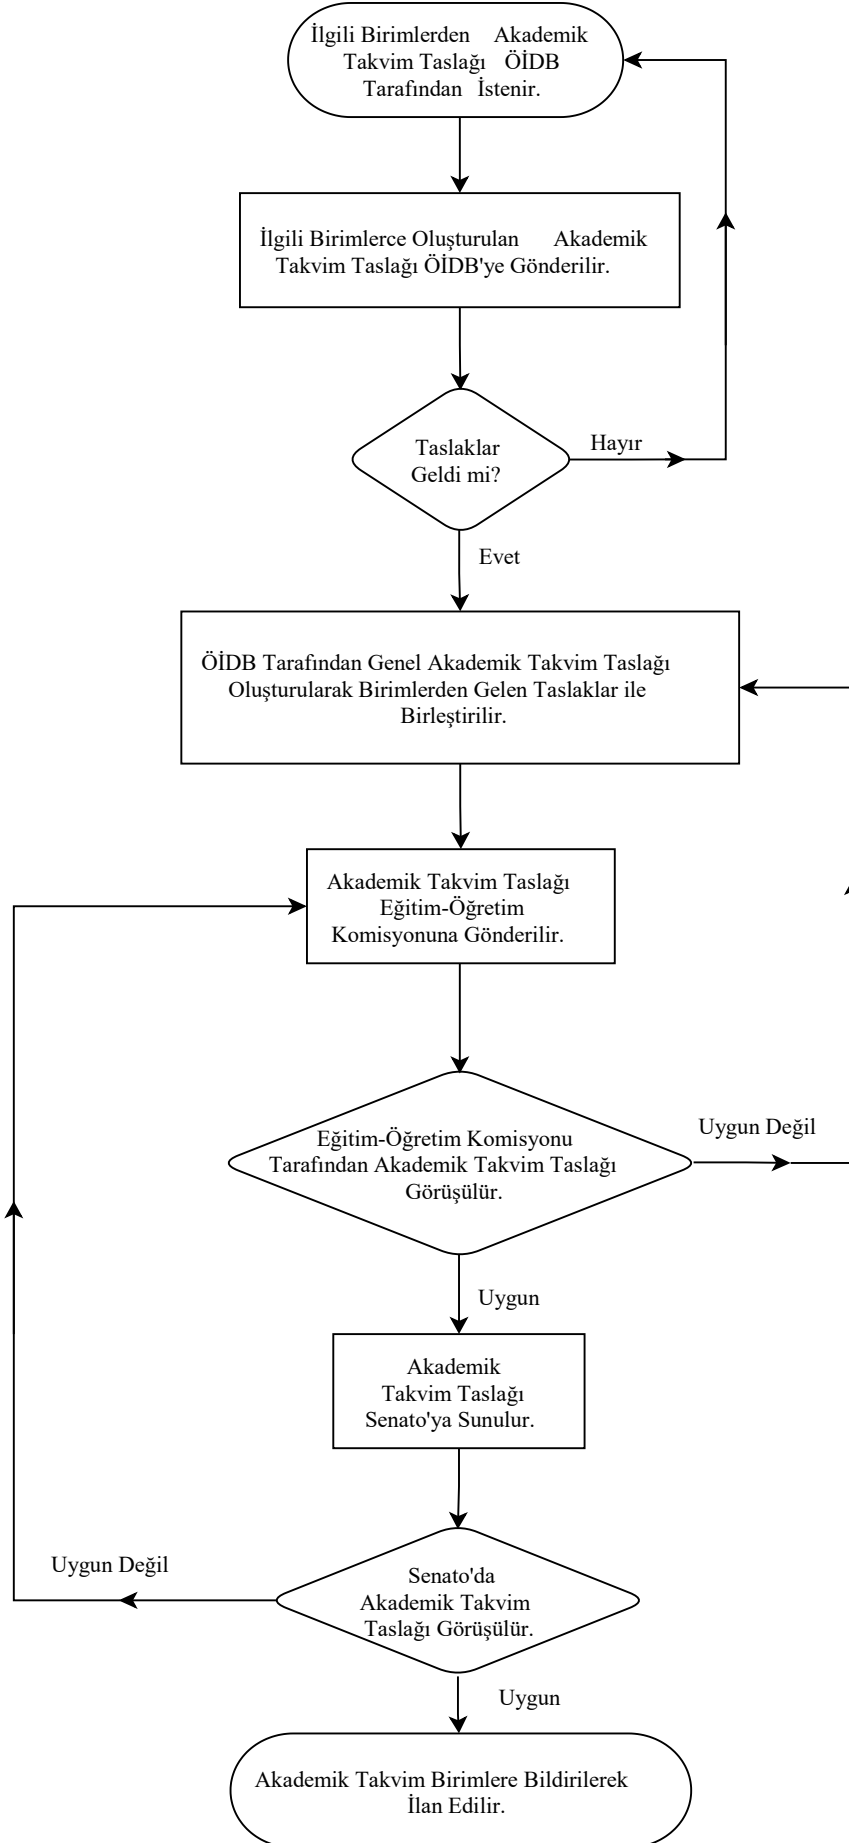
İlgili Birimlerden Akademik Takvim Taslağı ÖİDB Tarafından İstenir.

İlgili Birimlerce Oluşturulan Akademik Takvim Taslağı ÖİDB'ye Gönderilir.

Taslaklar Geldi mi?

Hayır

Evet

ÖİDB Tarafından Genel Akademik Takvim Taslağı Oluşturularak Birimlerden Gelen Taslaklar ile Birleştirilir.

Akademik Takvim Taslağı Eğitim-Öğretim Komisyonuna Gönderilir.

Eğitim-Öğretim Komisyonu Tarafından Akademik Takvim Taslağı Görüşülür.

Uygun Değil

Uygun

Akademik Takvim Taslağı Senato'ya Sunulur.

Uygun Değil

Senato'da Akademik Takvim Taslağı Görüşülür.

Uygun

Akademik Takvim Birimlere Bildirilerek İlan Edilir.